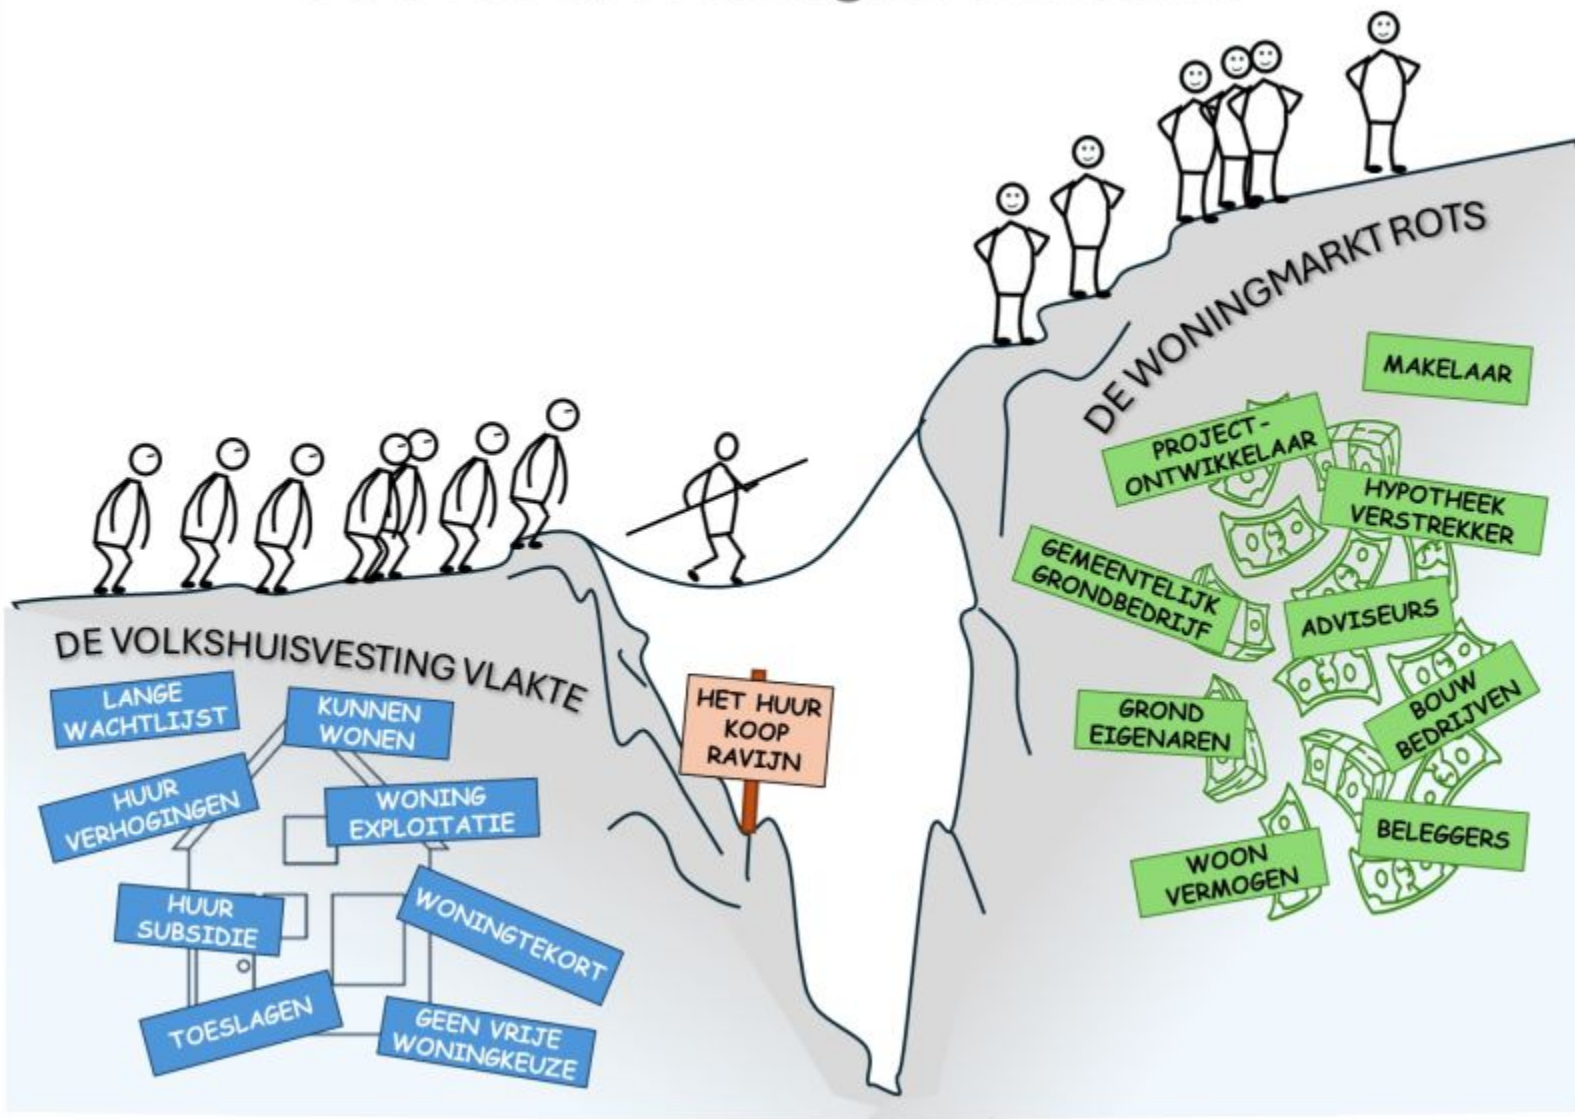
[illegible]

DE WONINGMARKT ROTS

MAKELAAR

PROJECT-ONTWIKKELAAR

HYPOTHEEK VERSTREKKER

GEMEENTELIJK GRONDBEDRIJF

ADVISEURS

GROND EIGENAREN

BOUW BEDRIJVEN

BELEGGERS

WOON VERMOGEN

HET HUUR KOOP RAVIJN

DE VOLKSHUISVESTING VLAKTE

LANGE WACHTLIJST

KUNNEN WONEN

HUUR VERHOGINGEN

WONING EXPLOITATIE

HUUR SUBSIDIE

WONINGTEKORT

TOESLAGEN

GEEN VRIJE WONINGKEUZE